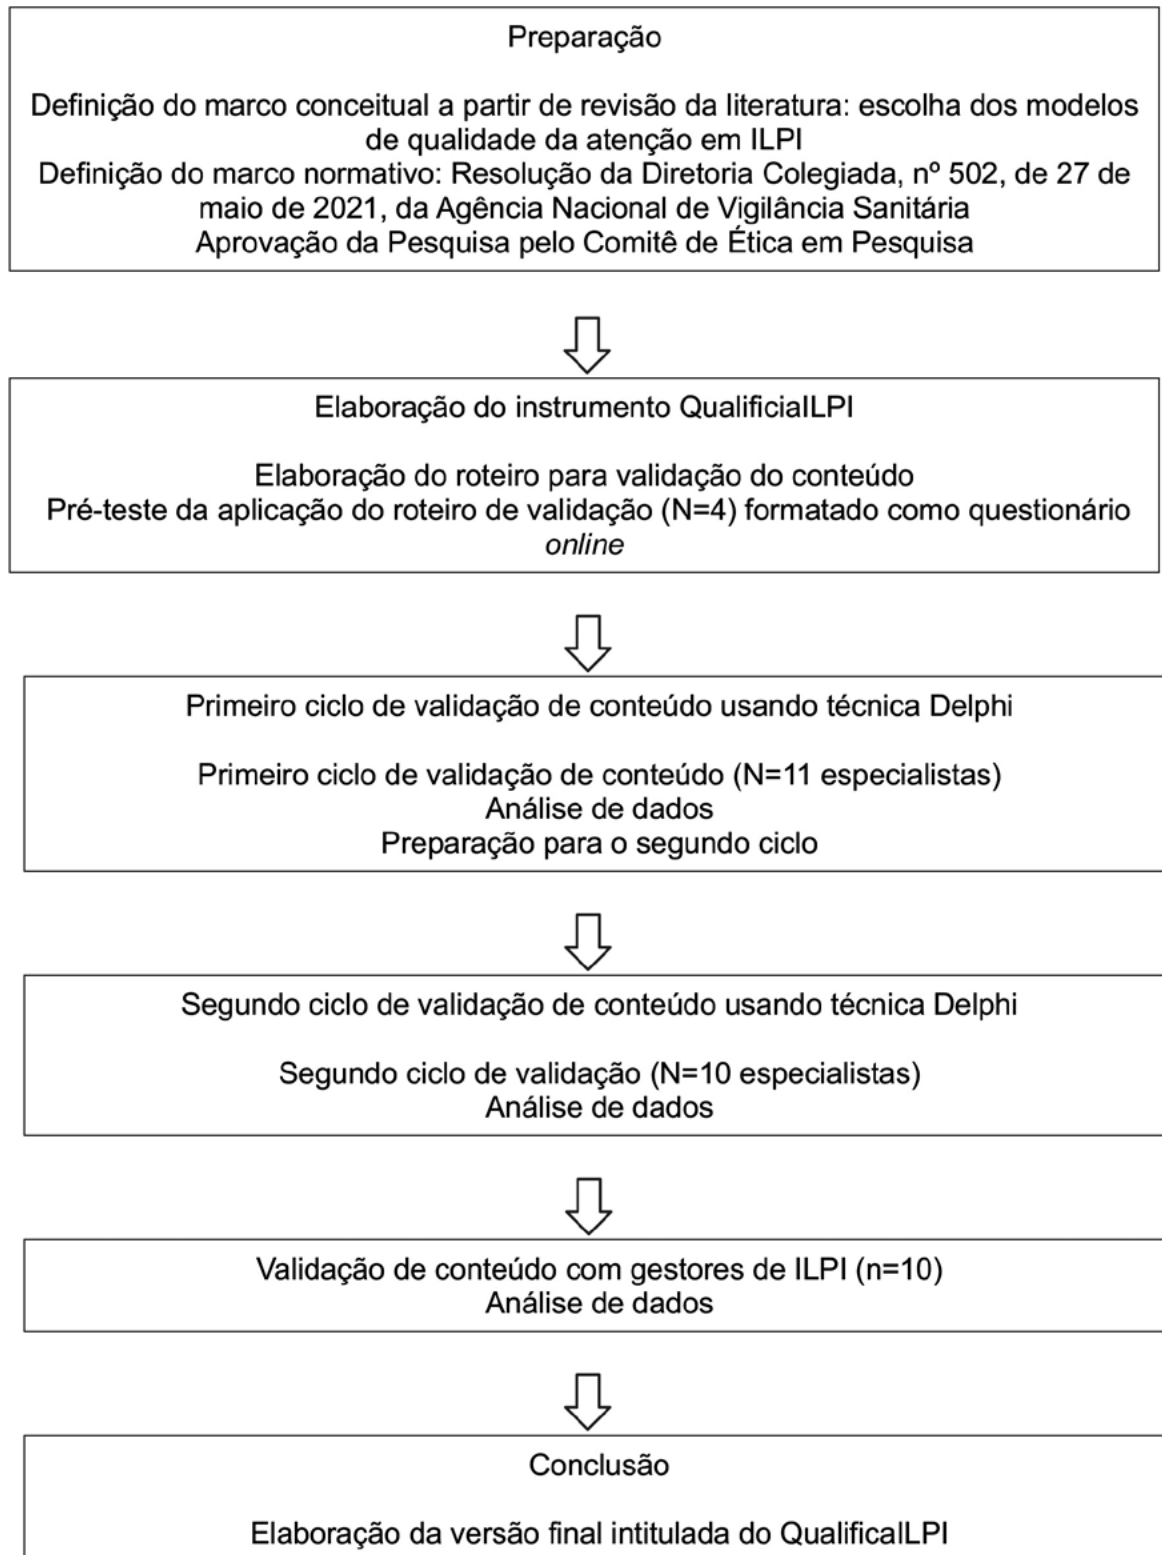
Preparação

Definição do marco conceitual a partir de revisão da literatura: escolha dos modelos de qualidade da atenção em ILPI
Definição do marco normativo: Resolução da Diretoria Colegiada, nº 502, de 27 de maio de 2021, da Agência Nacional de Vigilância Sanitária
Aprovação da Pesquisa pelo Comitê de Ética em Pesquisa

Elaboração do instrumento QualificialLPI

Elaboração do roteiro para validação do conteúdo
Pré-teste da aplicação do roteiro de validação (N=4) formatado como questionário online

Primeiro ciclo de validação de conteúdo usando técnica Delphi

Primeiro ciclo de validação de conteúdo (N=11 especialistas)
Análise de dados
Preparação para o segundo ciclo

Segundo ciclo de validação de conteúdo usando técnica Delphi

Segundo ciclo de validação (N=10 especialistas)
Análise de dados

Validação de conteúdo com gestores de ILPI (n=10)
Análise de dados

Conclusão

Elaboração da versão final intitulada do QualificalLPI